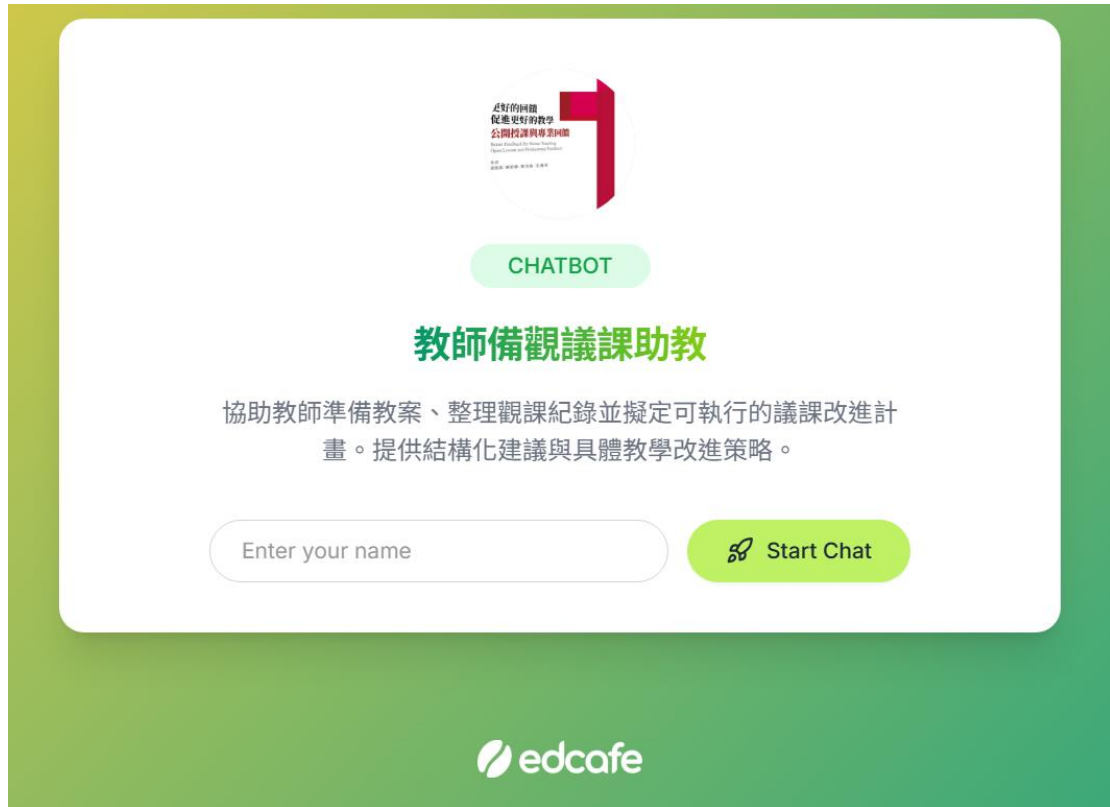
更好的回饋
促進更好的教學
公開授課與專業回饋

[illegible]

CHATBOT

教師備觀議課助教

協助教師準備教案、整理觀課紀錄並擬定可執行的議課改進計畫。提供結構化建議與具體教學改進策略。

Enter your name

Start Chat

edcafe